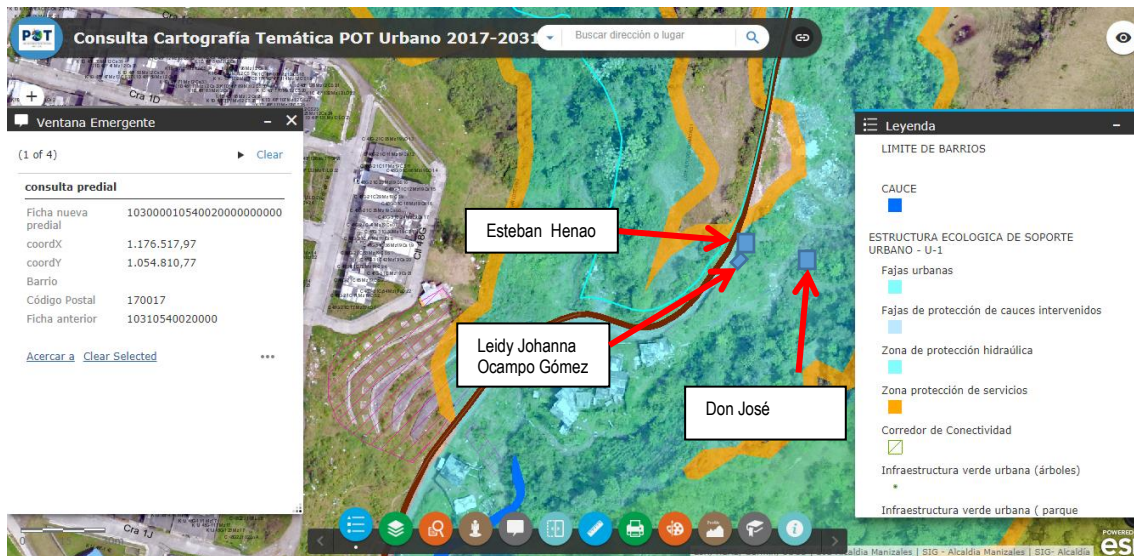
POT
Consulta Cartografía Temática POT Urbano 2017-2031
Buscar dirección o lugar

Cra 1D

Ventana Emergente

(1 of 4) Clear

consulta predial

| | |
|---|---|
| Ficha nueva predial | 1030000105400200000000000 |
| coordX | 1.176.517,97 |
| coordY | 1.054.810,77 |
| Barrio | |
| Código Postal | 170017 |
| Ficha anterior | 10310540020000 |

Acercar a Clear Selected ...

Esteban Henao

Leidy Johanna Ocampo Gómez

Don José

Leyenda

LIMITE DE BARRIOS

CAUCE

ESTRUCTURA ECOLOGICA DE SOPORTE URBANO - U-1

Fajas urbanas

Fajas de protección de cauces intervenidos

Zona de protección hidraúlica

Zona protección de servicios

Corredor de Conectividad

Infraestructura verde urbana (árboles)

Infraestructura verde urbana ( parque

Cra 1J

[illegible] Alcaldía Manizales | SIG - Alcaldía Manizales | SIG- Alcaldía

POWERED esri